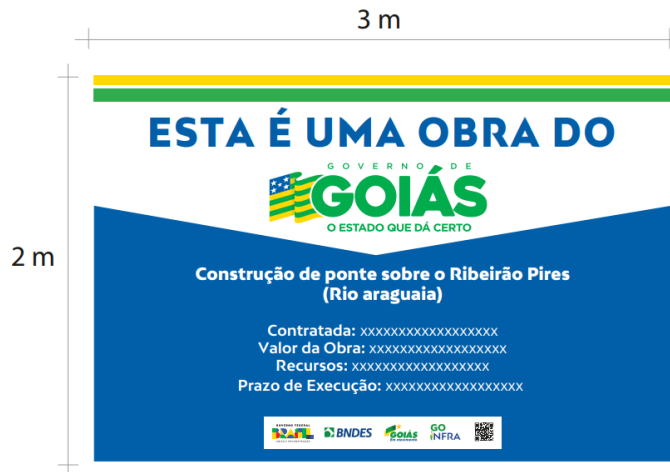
3 m

2 m

ESTA É UMA OBRA DO

GOVERNO DE
GOIÁS
O ESTADO QUE DÁ CERTO

Construção de ponte sobre o Ribeirão Pires
(Rio araguaia)

Contratada: xxxxxxxxxxxxxxxxxx
Valor da Obra: xxxxxxxxxxxxxxxxxx
Recursos: xxxxxxxxxxxxxxxxxx
Prazo de Execução: xxxxxxxxxxxxxxxxxx

BRASIL
BNDES
GOIÁS
GO INFRA